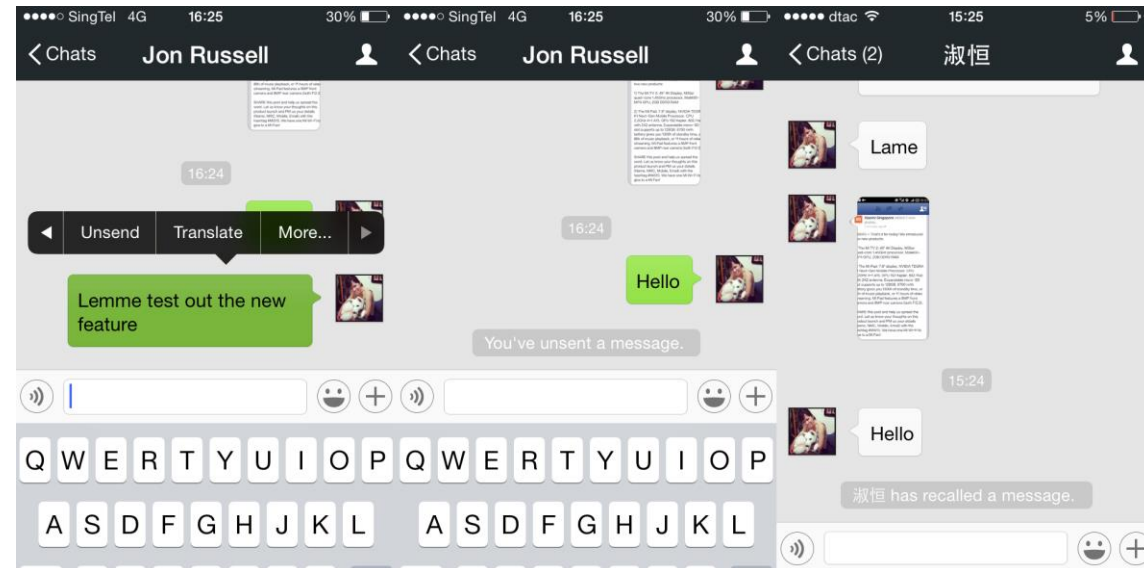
●●●●○ SingTel 4G 16:25 30%

< Chats Jon Russell

16:24

Unsend Translate More...

Lemme test out the new feature

Q W E R T Y U I O P

A S D F G H J K L

●●●●○ SingTel 4G 16:25 30%

< Chats Jon Russell

16:24

Hello

You've unsent a message.

Q W E R T Y U I O P

A S D F G H J K L

●●●●● dtac 15:25 5%

< Chats (2) 淑恒

Lame

15:24

Hello

淑恒 has recalled a message.